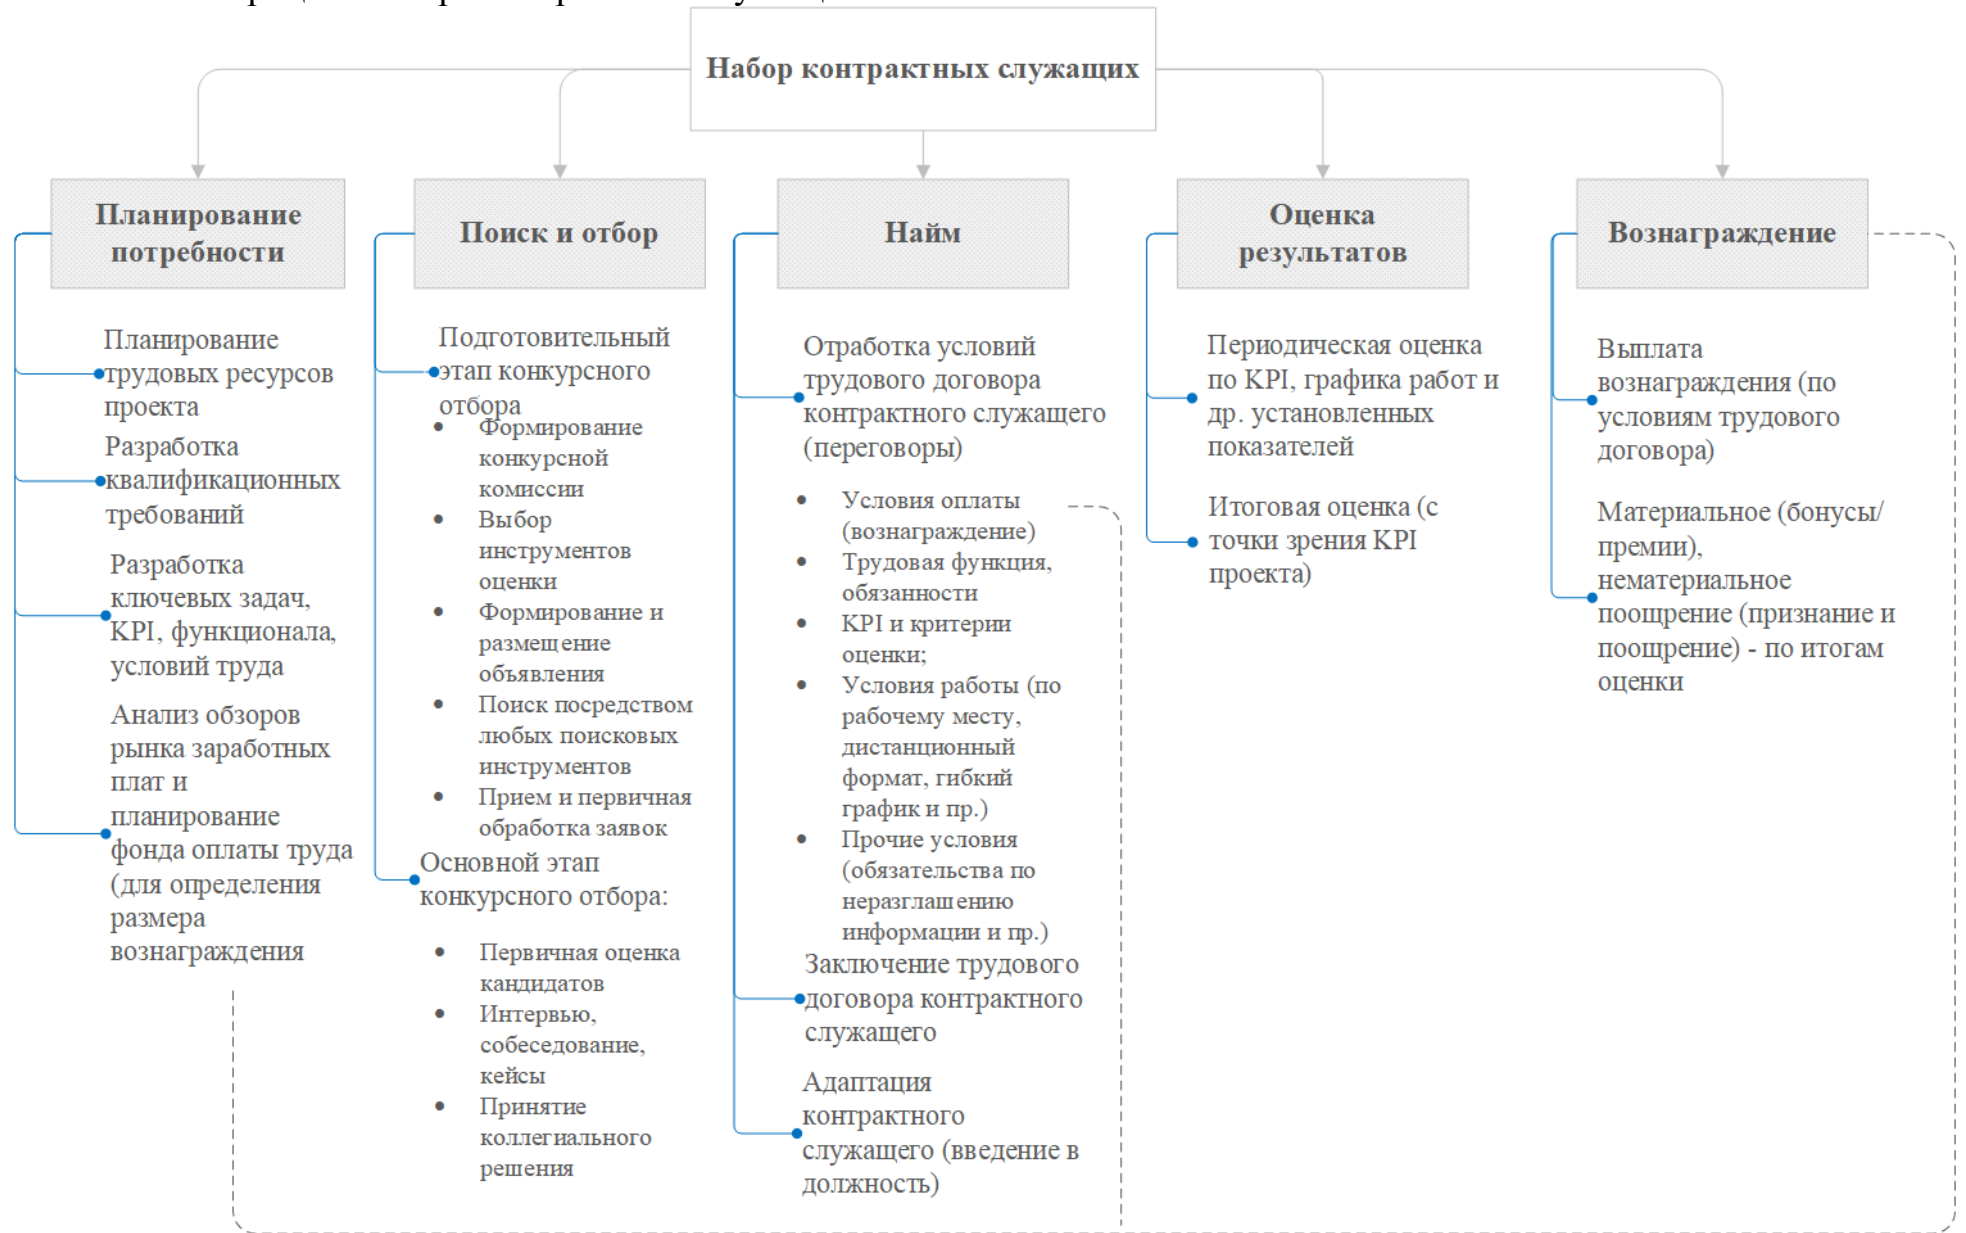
Набор контрактных служащих

Планирование потребности

Планирование трудовых ресурсов проекта

Разработка квалификационных требований

Разработка ключевых задач, KPI, функционала, условий труда

Анализ обзоров рынка заработных плат и планирование фонда оплаты труда (для определения размера вознаграждения

Поиск и отбор

Подготовительный этап конкурсного отбора

- Формирование конкурсной комиссии
- Выбор инструментов оценки
- Формирование и размещение объявления
- Поиск посредством любых поисковых инструментов
- Прием и первичная обработка заявок

Основной этап конкурсного отбора:

- Первичная оценка кандидатов
- Интервью, собеседование, кейсы
- Принятие коллегиального решения

Найм

Отработка условий трудового договора контрактного служащего (переговоры)

- Условия оплаты (вознаграждение)
- Трудовая функция, обязанности
- KPI и критерии оценки;
- Условия работы (по рабочему месту, дистанционный формат, гибкий график и пр.)
- Прочие условия (обязательства по неразглашению информации и пр.)

Заключение трудового договора контрактного служащего

Адаптация контрактного служащего (введение в должность)

Оценка результатов

Периодическая оценка по KPI, графика работ и др. установленных показателей

Итоговая оценка (с точки зрения KPI проекта)

Вознаграждение

Выплата вознаграждения (по условиям трудового договора)

Материальное (бонусы/премии), нематериальное поощрение (признание и поощрение) - по итогам оценки